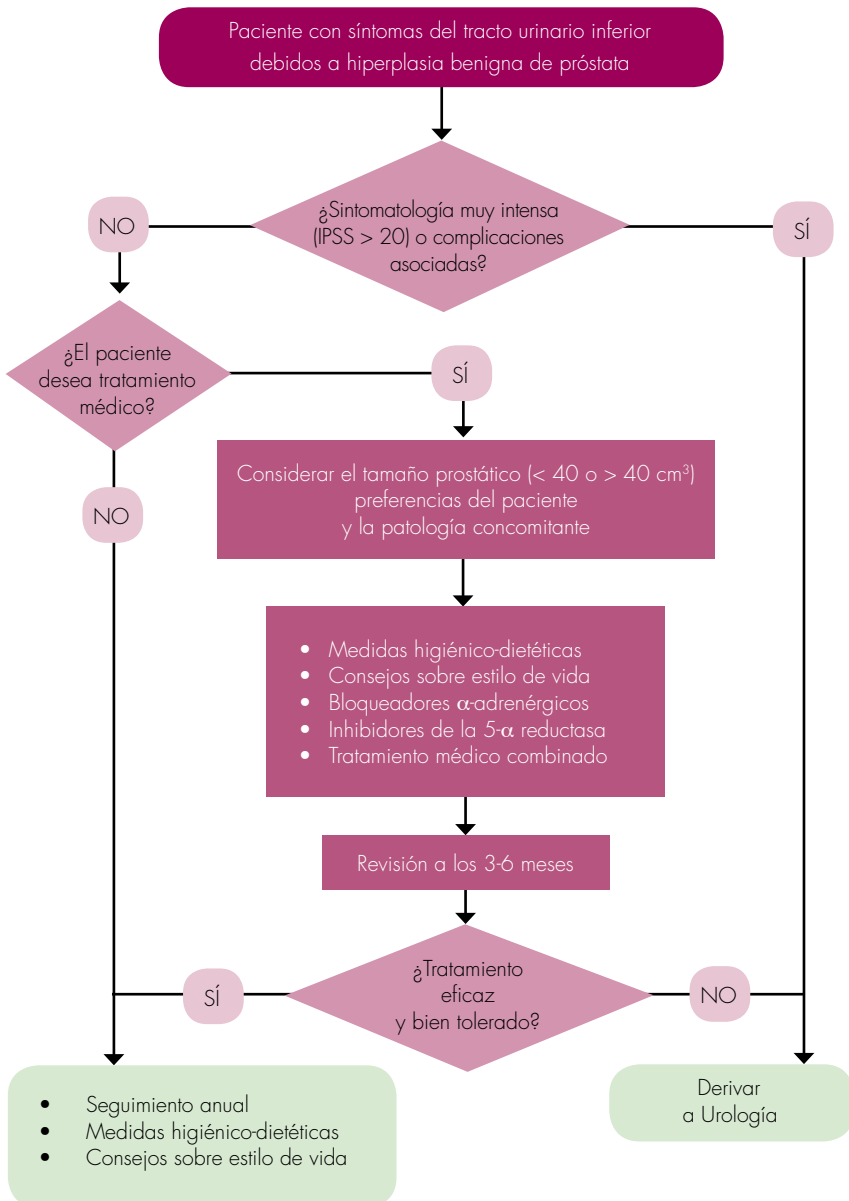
Paciente con síntomas del tracto urinario inferior debidos a hiperplasia benigna de próstata

¿Sintomatología muy intensa (IPSS > 20) o complicaciones asociadas?

NO

SÍ

¿El paciente desea tratamiento médico?

SÍ

NO

Considerar el tamaño prostático (< 40 o > 40 cm$^3$) preferencias del paciente y la patología concomitante

- Medidas higiénico-dietéticas
- Consejos sobre estilo de vida
- Bloqueadores α-adrenérgicos
- Inhibidores de la 5-α reductasa
- Tratamiento médico combinado

Revisión a los 3-6 meses

¿Tratamiento eficaz y bien tolerado?

SÍ

NO

- Seguimiento anual
- Medidas higiénico-dietéticas
- Consejos sobre estilo de vida

Derivar a Urología